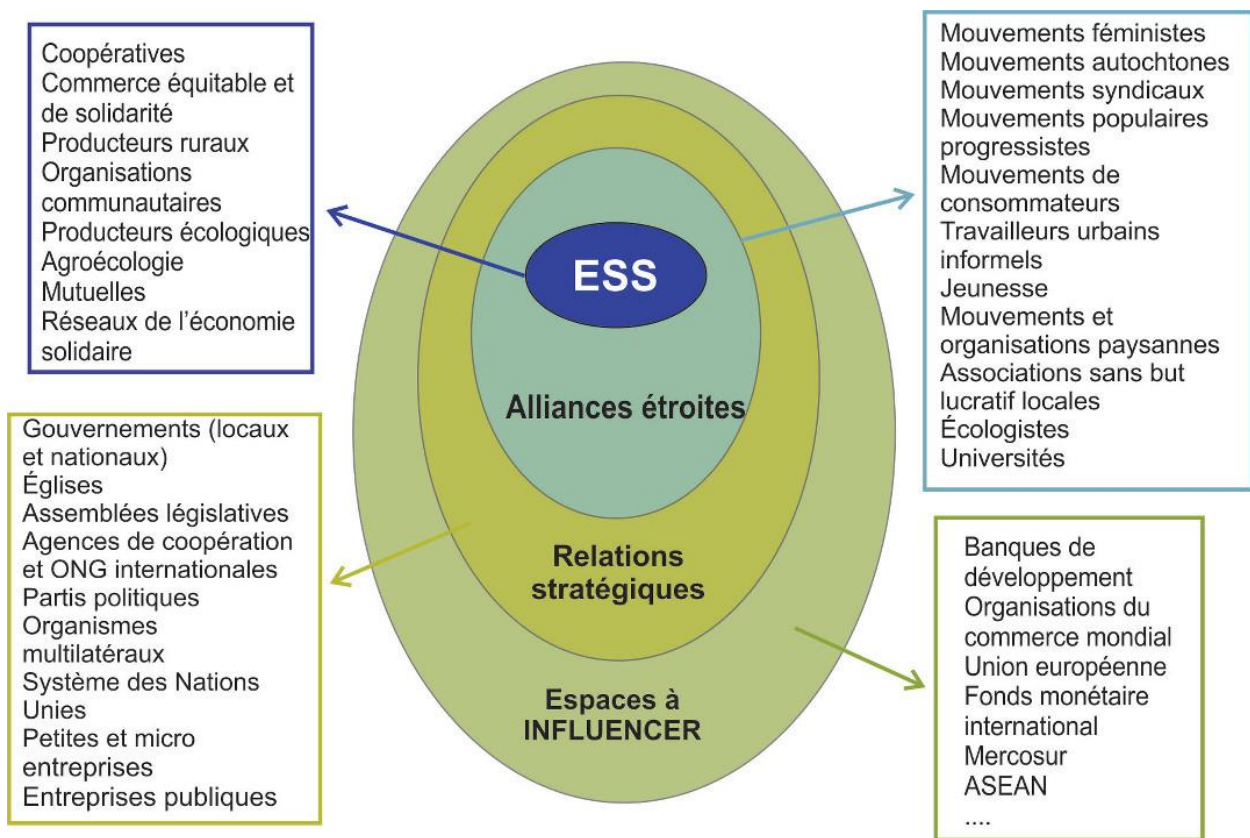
Coopératives
Commerce équitable et de solidarité
Producteurs ruraux
Organisations communautaires
Producteurs écologiques
Agroécologie
Mutuelles
Réseaux de l'économie solidaire

Mouvements féministes
Mouvements autochtones
Mouvements syndicaux
Mouvements populaires progressistes
Mouvements de consommateurs
Travailleurs urbains informels
Jeunesse
Mouvements et organisations paysannes
Associations sans but lucratif locales
Écologistes
Universités

ESS

Alliances étroites

Relations stratégiques

Espaces à INFLUENCER

Gouvernements (locaux et nationaux)
Églises
Assemblées législatives
Agences de coopération et ONG internationales
Partis politiques
Organismes multilatéraux
Système des Nations Unies
Petites et micro entreprises
Entreprises publiques

Banques de développement
Organisations du commerce mondial
Union européenne
Fonds monétaire international
Mercosur
ASEAN
....